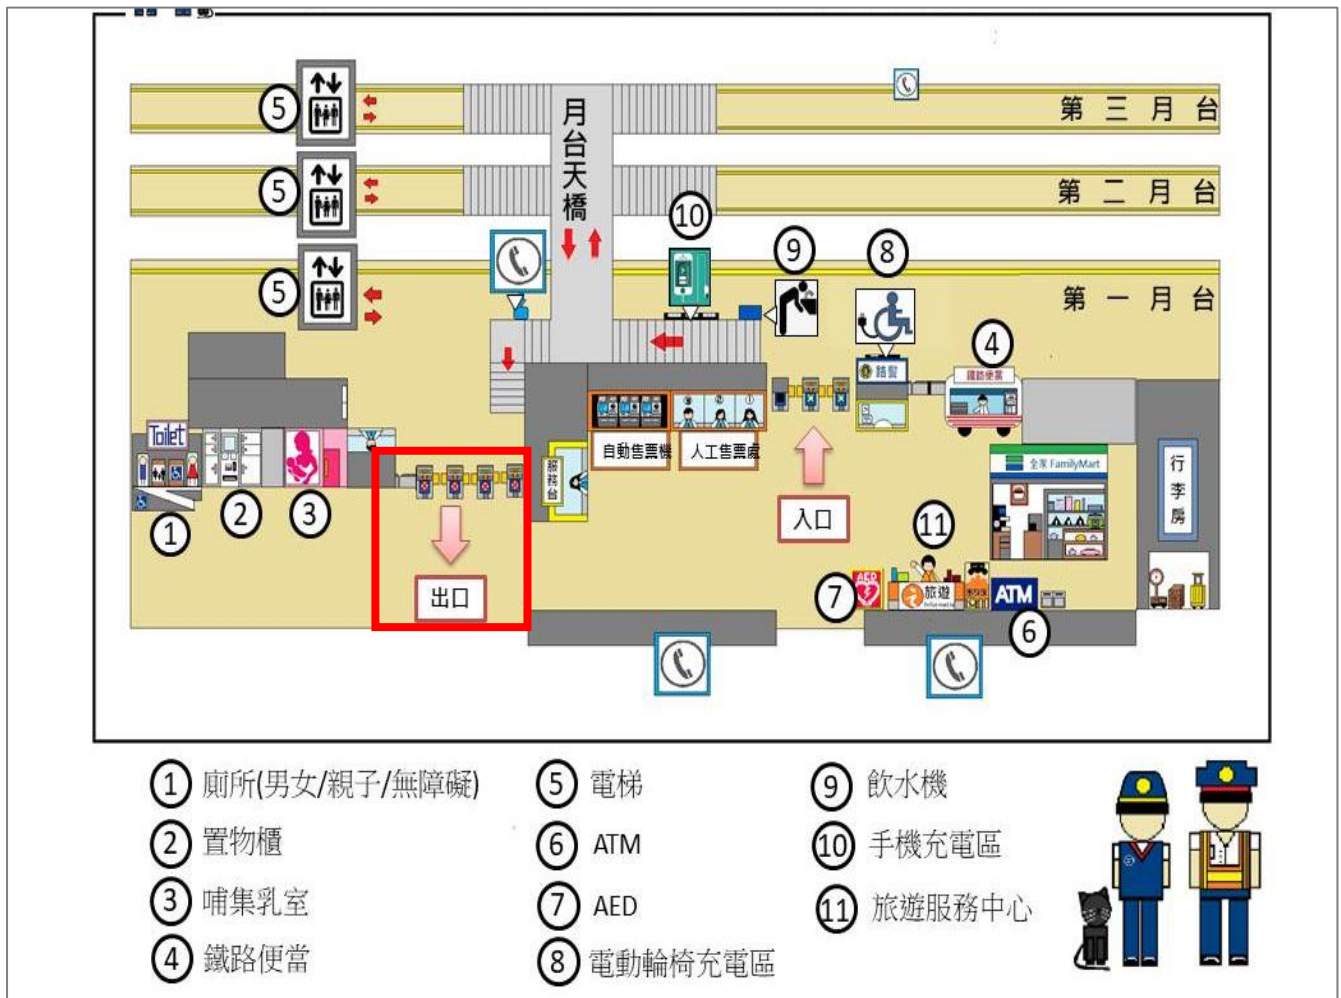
第 三 月 台

第 二 月 台

第 一 月 台

月台天橋

5
5
5
10
9
8
4

Toilet
1
2
3

服務台
自動售票機
人工售票處
鐵路便當
全家 FamilyMart
行李房
入口
出口
11
旅遊
7
AED
ATM
6

① 廁所(男女/親子/無障礙)
② 置物櫃
③ 哺集乳室
④ 鐵路便當
⑤ 電梯
⑥ ATM
⑦ AED
⑧ 電動輪椅充電區
⑨ 飲水機
⑩ 手機充電區
⑪ 旅遊服務中心